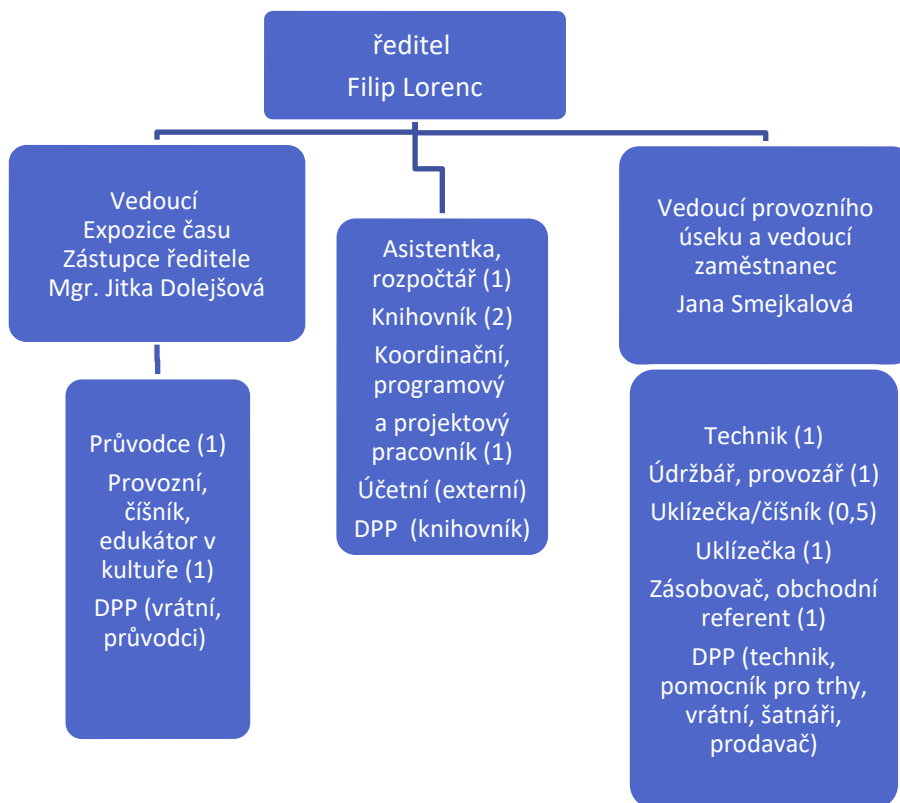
ředitel
Filip Lorenc

Vedoucí
Expozice času
Zástupce ředitele
Mgr. Jitka Dolejšová

Průvodce (1)
Provozní, číšník, edukátor v kultuře (1)
DPP (vrátní, průvodci)

Asistentka, rozpočtář (1)
Knihovník (2)
Koordinační, programový a projektový pracovník (1)
Účetní (externí)
DPP (knihovník)

Vedoucí provozního úseku a vedoucí zaměstnanec
Jana Smejkalová

Technik (1)
Údržbář, provozář (1)
Uklízečka/číšník (0,5)
Uklízečka (1)
Zásobovač, obchodní referent (1)
DPP (technik, pomocník pro trhy, vrátní, šatnáři, prodavač)